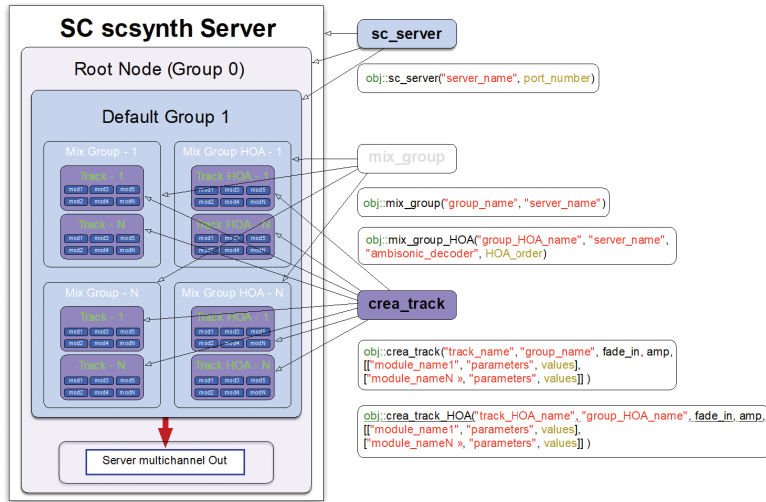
SC scsynth Server

Root Node (Group 0)

Default Group 1

Mix Group - 1

Track - 1
mod1 mod3 mod5
mod2 mod4 modN

Track - N
mod1 mod3 mod5
mod2 mod4 modN

Mix Group HOA - 1

Track HOA - 1
mod1 mod3 mod5
mod2 mod4 modN

Track HOA - N
mod1 mod3 mod5
mod2 mod4 modN

Mix Group - N

Track - 1
mod1 mod3 mod5
mod2 mod4 modN

Track - N
mod1 mod3 mod5
mod2 mod4 modN

Mix Group HOA - N

Track HOA - 1
mod1 mod3 mod5
mod2 mod4 modN

Track HOA - N
mod1 mod3 mod5
mod2 mod4 modN

Server multichannel Out

sc_server

obj::sc_server("server_name", port_number)

mix_group

obj::mix_group("group_name", "server_name")

obj::mix_group_HOA("group_HOA_name", "server_name", "ambisonic_decoder", HOA_order)

crea_track

obj::crea_track("track_name", "group_name", fade_in, amp, [["module_name1", "parameters", values], ["module_nameN », "parameters", values]] )

obj::crea_track_HOA("track_HOA_name", "group_HOA_name", fade_in, amp, [["module_name1", "parameters", values], ["module_nameN », "parameters", values]] )